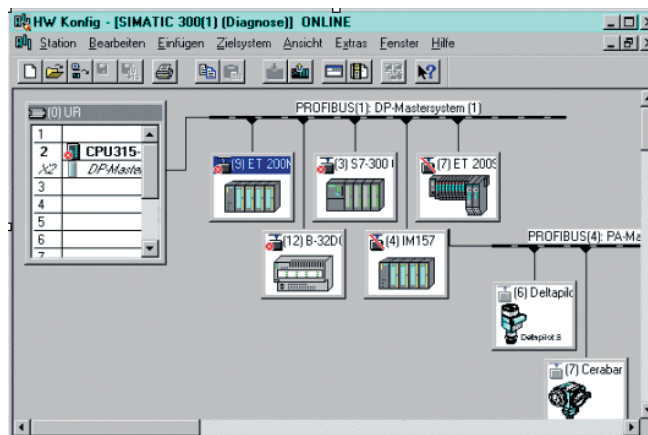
HW Konfig - [SIMATIC 300(1) (Diagnose)] ONLINE

Station Bearbeiten Einfügen Zielsystem Ansicht Extras Fenster Hilfe

(0) UR

| | |
|---|---|
| 1 | |
| 2 | CPU315- |
| X2 | DP-Maste |
| 3 | |
| 4 | |
| 5 | |
| 6 | |
| 7 | |

PROFIBUS(1): DP-Mastersystem (1)

(9) ET 200

(3) S7-300

(7) ET 200

(12) B-32D

(4) IM157

PROFIBUS(4): PA-Ma

(6) Deltapilo

Deltapilot S

(7) Cerabar